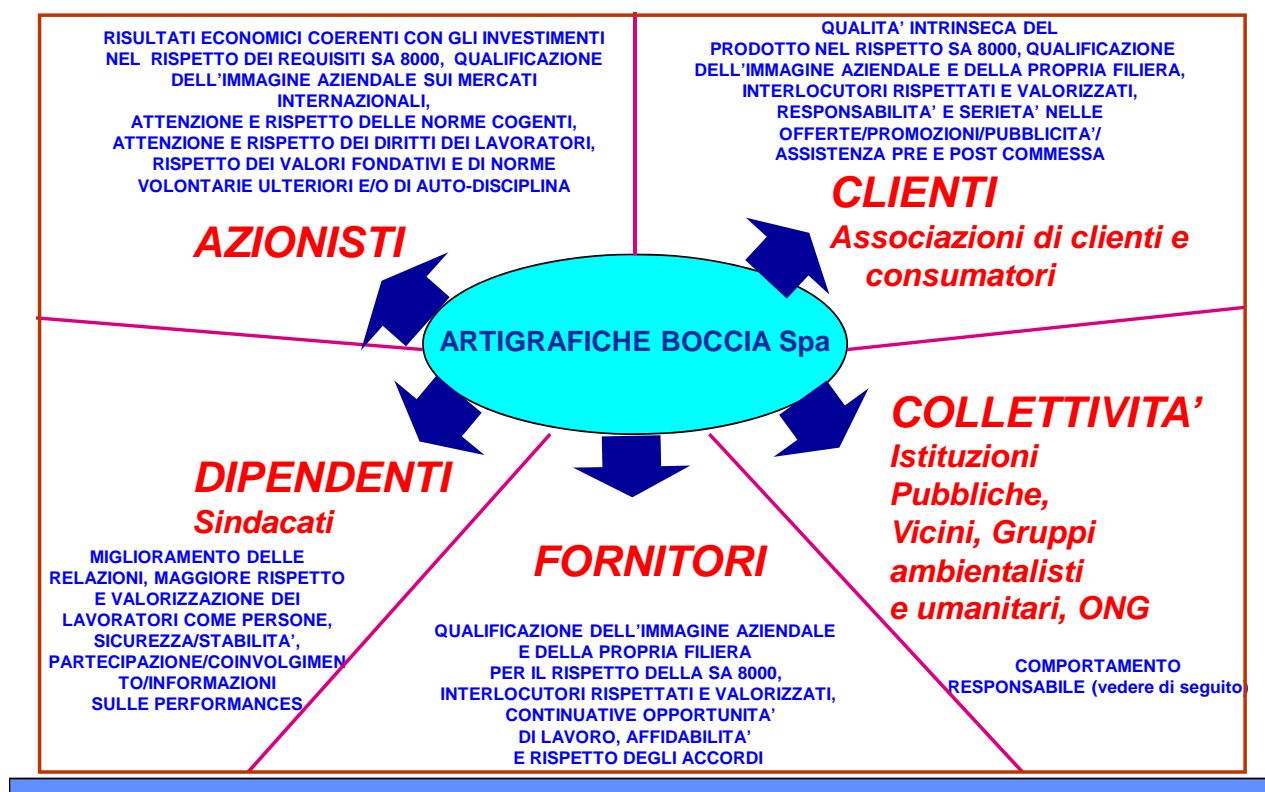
RISULTATI ECONOMICI COERENTI CON GLI INVESTIMENTI NEL RISPETTO DEI REQUISITI SA 8000, QUALIFICAZIONE DELL'IMMAGINE AZIENDALE SUI MERCATI INTERNAZIONALI, ATTENZIONE E RISPETTO DELLE NORME COGENTI, ATTENZIONE E RISPETTO DEI DIRITTI DEI LAVORATORI, RISPETTO DEI VALORI FONDATIVI E DI NORME VOLONTARIE ULTERIORI E/O DI AUTO-DISCIPLINA

AZIONISTI

QUALITA' INTRINSECA DEL PRODOTTO NEL RISPETTO SA 8000, QUALIFICAZIONE DELL'IMMAGINE AZIENDALE E DELLA PROPRIA FILIERA, INTERLOCUTORI RISPETTATI E VALORIZZATI, RESPONSABILITA' E SERIETA' NELLE OFFERTE/PROMOZIONI/PUBBLICITA'/ ASSISTENZA PRE E POST COMMESSA

CLIENTI
Associazioni di clienti e consumatori

ARTIGRAFICHE BOCCIA Spa

COLLETTIVITA'
Istituzioni Pubbliche, Vicini, Gruppi ambientalisti e umanitari, ONG

DIPENDENTI
Sindacati

MIGLIORAMENTO DELLE RELAZIONI, MAGGIORE RISPETTO E VALORIZZAZIONE DEI LAVORATORI COME PERSONE, SICUREZZA/STABILITA', PARTECIPAZIONE/COINVOLGIMENTO/INFORMAZIONI SULLE PERFORMANCES

FORNITORI

QUALIFICAZIONE DELL'IMMAGINE AZIENDALE E DELLA PROPRIA FILIERA PER IL RISPETTO DELLA SA 8000, INTERLOCUTORI RISPETTATI E VALORIZZATI, CONTINUATIVE OPPORTUNITA' DI LAVORO, AFFIDABILITA' E RISPETTO DEGLI ACCORDI

COMPORTAMENTO RESPONSABILE (vedere di seguito)